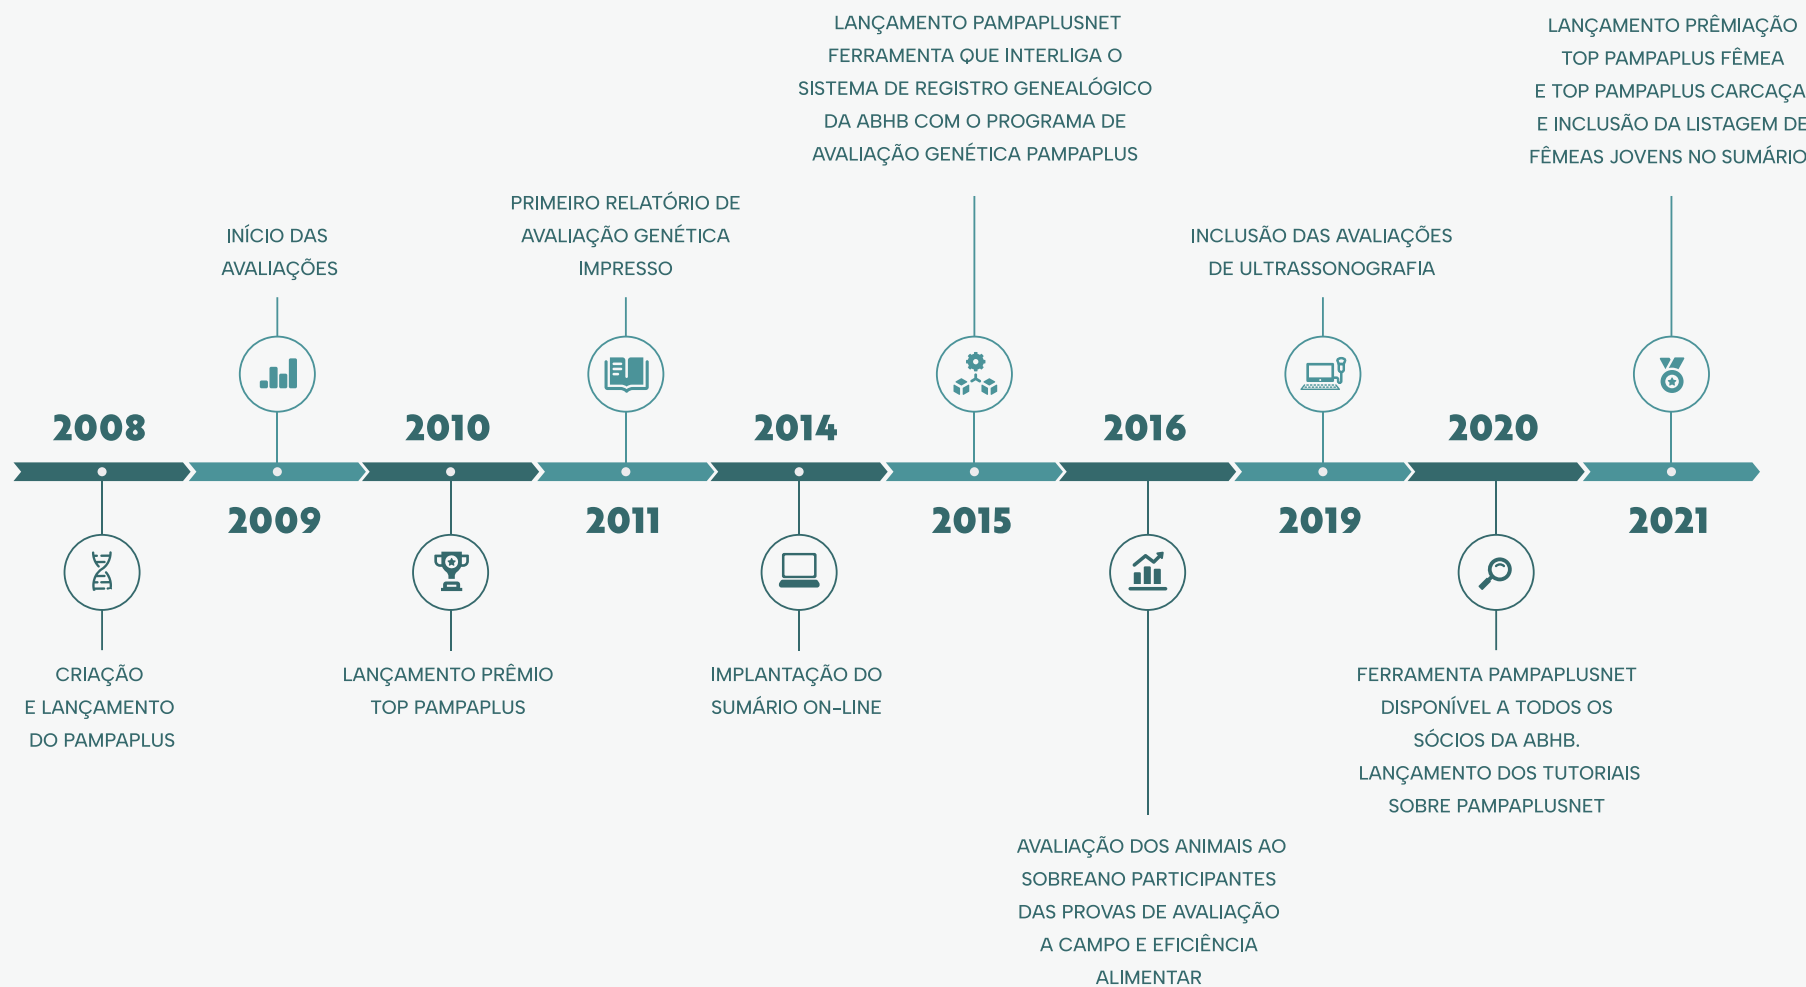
2008

CRIAÇÃO E LANÇAMENTO DO PAMPAPLUS

INÍCIO DAS AVALIAÇÕES

2009

2010

LANÇAMENTO PRÊMIO TOP PAMPAPLUS

PRIMEIRO RELATÓRIO DE AVALIAÇÃO GENÉTICA IMPRESSO

2011

2014

IMPLANTAÇÃO DO SUMÁRIO ON-LINE

LANÇAMENTO PAMPAPLUSNET FERRAMENTA QUE INTERLIGA O SISTEMA DE REGISTRO GENEALÓGICO DA ABHB COM O PROGRAMA DE AVALIAÇÃO GENÉTICA PAMPAPLUS

2015

2016

AVALIAÇÃO DOS ANIMAIS AO SOBREANO PARTICIPANTES DAS PROVAS DE AVALIAÇÃO A CAMPO E EFICIÊNCIA ALIMENTAR

INCLUSÃO DAS AVALIAÇÕES DE ULTRASSONOGRAFIA

2019

2020

FERRAMENTA PAMPAPLUSNET DISPONÍVEL A TODOS OS SÓCIOS DA ABHB. LANÇAMENTO DOS TUTORIAIS SOBRE PAMPAPLUSNET

LANÇAMENTO PRÊMIAÇÃO TOP PAMPAPLUS FÊMEA E TOP PAMPAPLUS CARCAÇA E INCLUSÃO DA LISTAGEM DE FÊMEAS JOVENS NO SUMÁRIO

2021